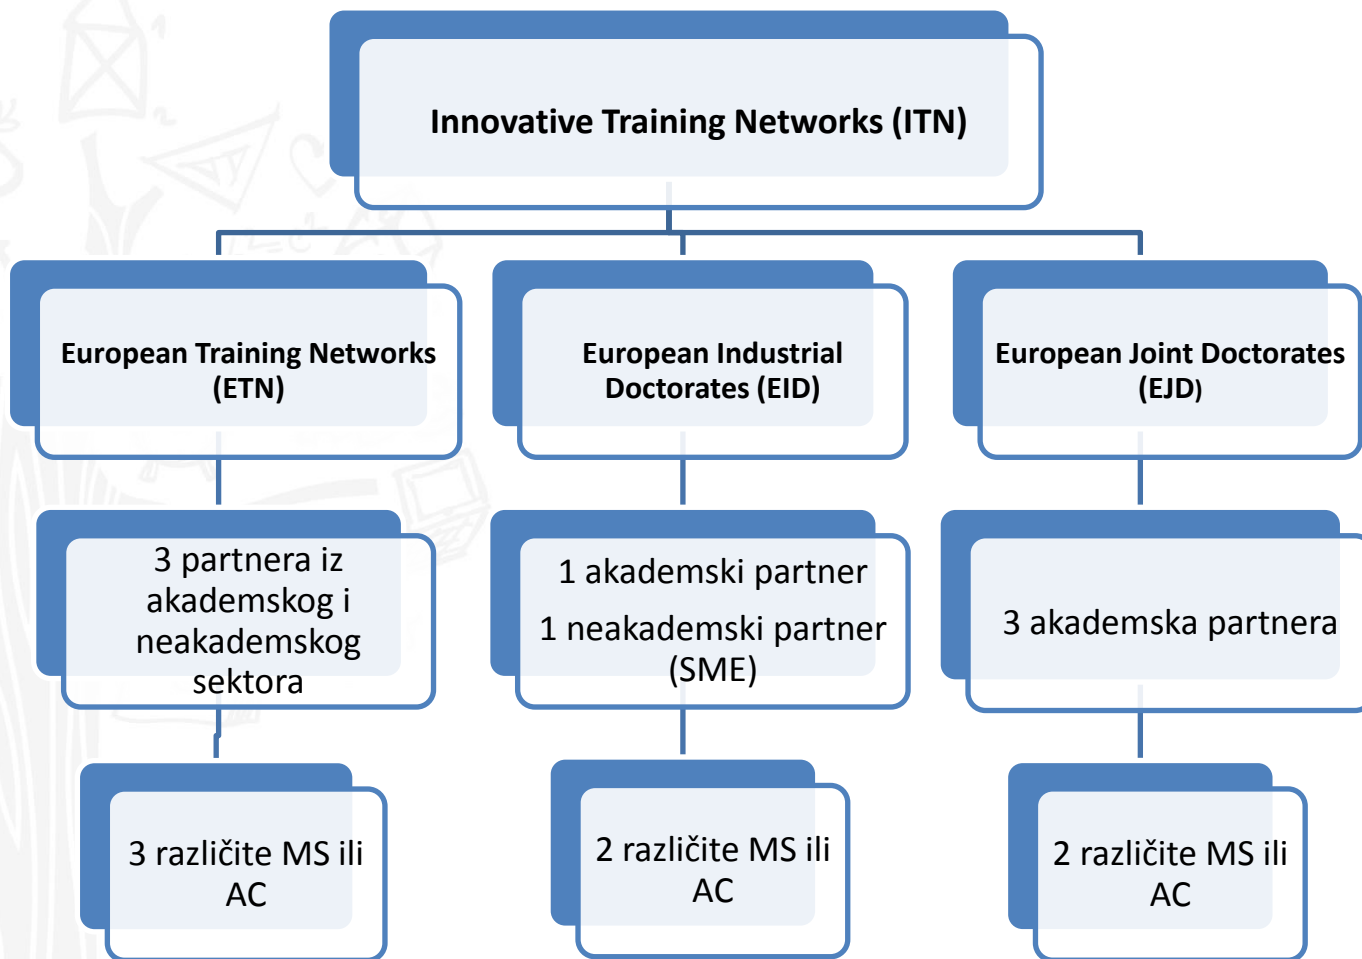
Innovative Training Networks (ITN)

European Training Networks (ETN)

European Industrial Doctorates (EID)

European Joint Doctorates (EJD)

3 partnera iz akademskog i neakademskog sektora

1 akademski partner

1 neakademski partner (SME)

3 akademska partnera

3 različite MS ili AC

2 različite MS ili AC

2 različite MS ili AC